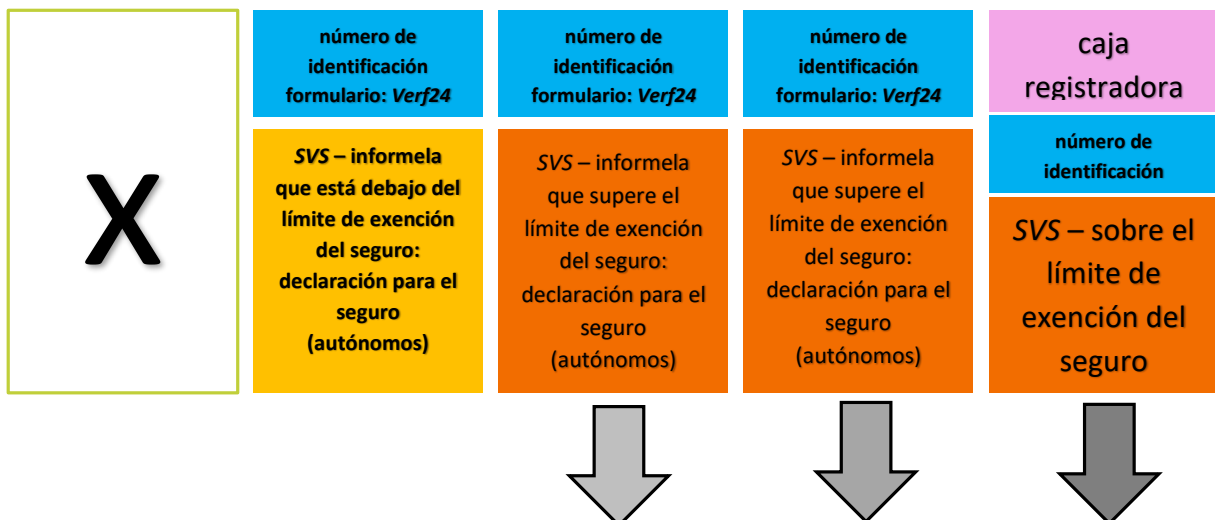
X

número de identificación formulario: *Verf24*

*SVS* – informela que está debajo del límite de exención del seguro: declaración para el seguro (autónomos)

número de identificación formulario: *Verf24*

*SVS* – informela que supere el límite de exención del seguro: declaración para el seguro (autónomos)

número de identificación formulario: *Verf24*

*SVS* – informela que supere el límite de exención del seguro: declaración para el seguro (autónomos)

caja registradora

número de identificación

*SVS* – sobre el límite de exención del seguro